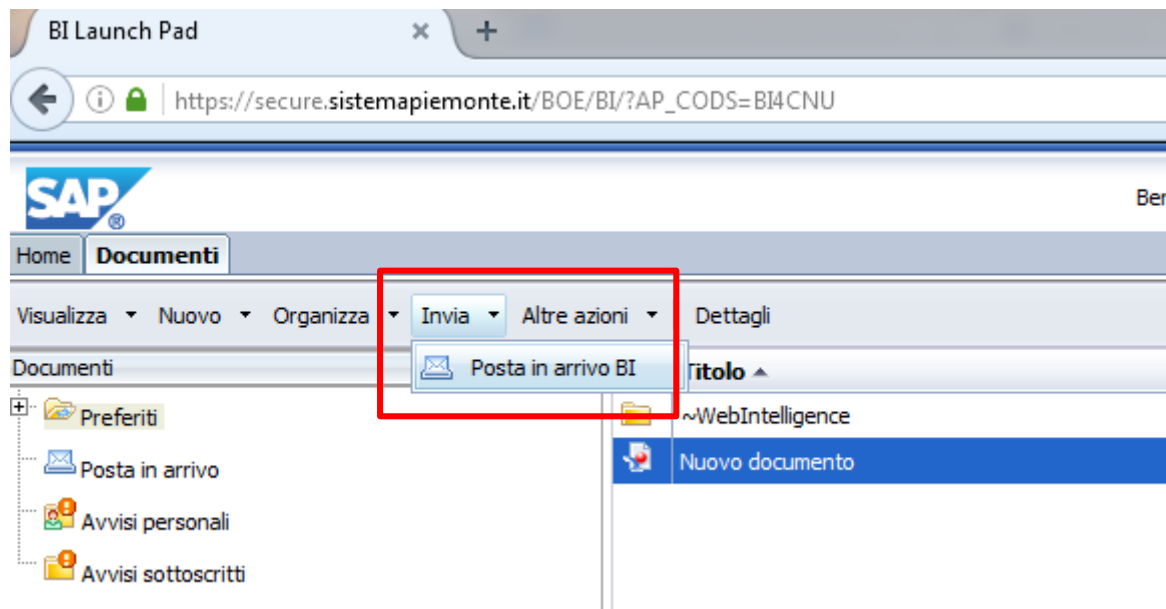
BI Launch Pad
×
+
https://secure.sistemapiemonte.it/BOE/BI/?AP_CODS=BI4CNU

SAP®
Ber

Home
Documenti

Visualizza ▾ Nuovo ▾ Organizza ▾ Invia ▾ Altre azioni ▾ Dettagli

Posta in arrivo BI

Documenti
Preferiti
Posta in arrivo
Avvisi personali
Avvisi sottoscritti

Titolo ▴
~WebIntelligence
Nuovo documento